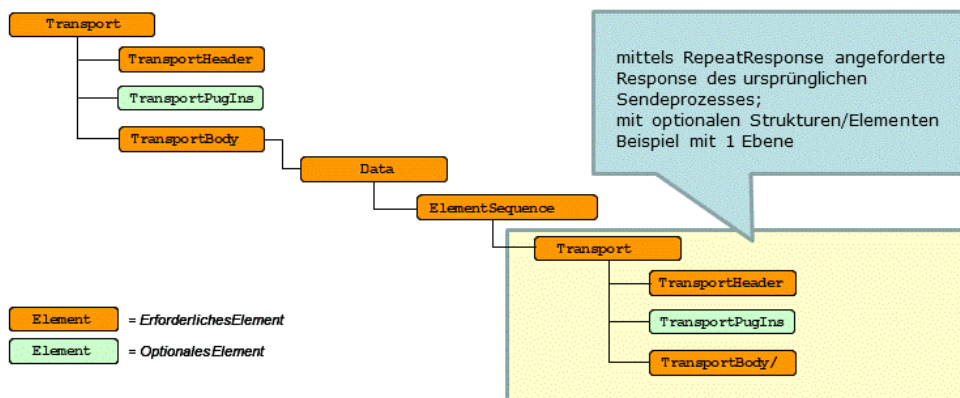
Transport

TransportHeader

TransportPugIns

TransportBody

Data

ElementSequence

Transport

TransportHeader

TransportPugIns

TransportBody/

mittels RepeatResponse angeforderte Response des ursprünglichen Sendeprozesses;
mit optionalen Strukturen/Elementen
Beispiel mit 1 Ebene

Element = ErforderlichesElement

Element = OptionalesElement